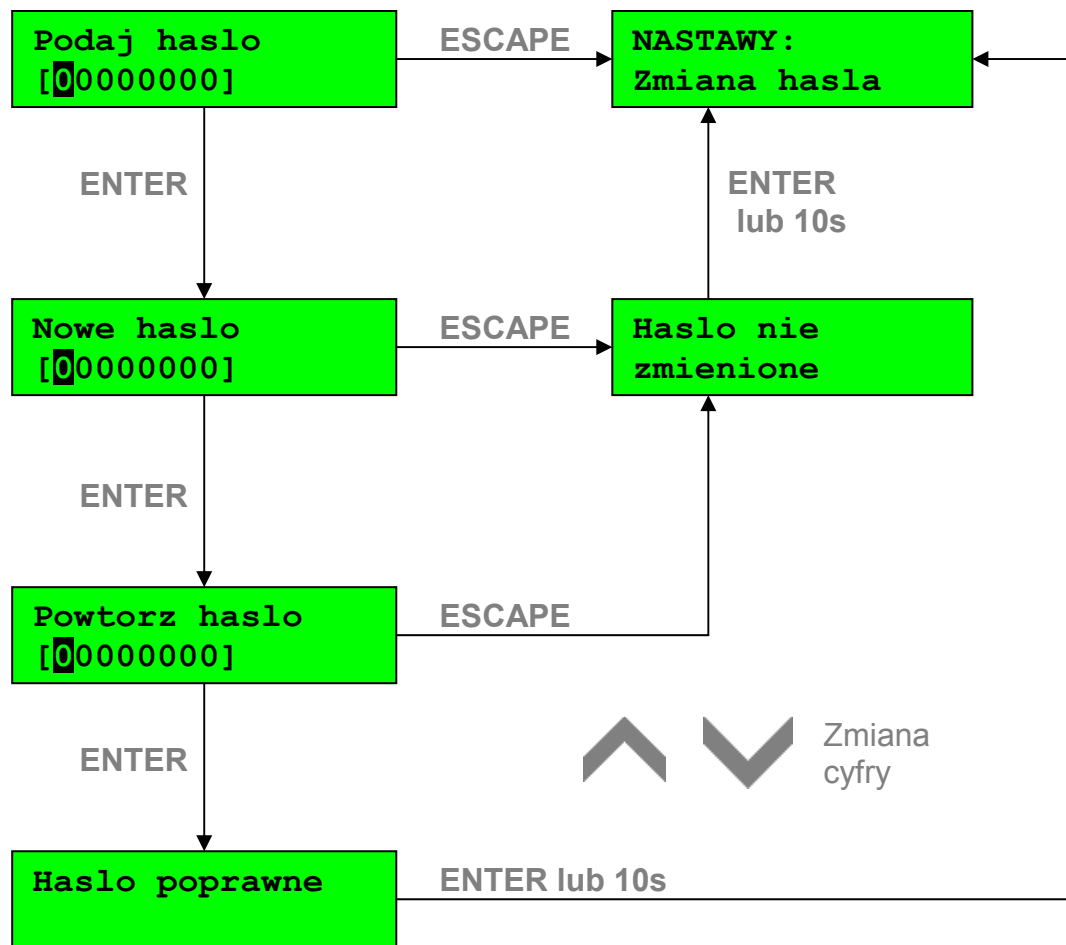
Podaj haslo
[00000000]

ESCAPE

NASTAWY:
Zmiana hasla

ENTER

ENTER
lub 10s

Nowe haslo
[00000000]

ESCAPE

Haslo nie
zmienione

ENTER

Powtorz haslo
[00000000]

ESCAPE

ENTER

Zmiana
cyfry

Haslo poprawne

ENTER lub 10s